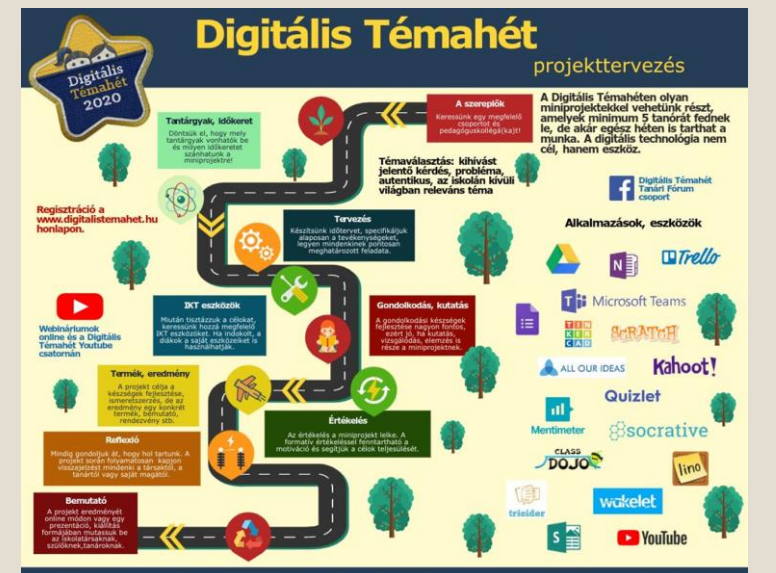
Digitális Témahét 2020

Digitális Témahét

projekttervezés

A szereplők

Keressünk egy megfelelő csoportot és pedagóguskolléga(ka)t!

A Digitális Témahéten olyan miniprojektekkel vehetünk részt, amelyek minimum 5 tanórát fednek le, de akár egész héten is tarthat a munka. A digitális technológia nem cél, hanem eszköz.

Tantárgyak, időkeret

Döntsük el, hogy mely tantárgyak vonhatók be és milyen időkeret szánhatunk a miniprojektre!

Témaválasztás: kihívást jelentő kérdés, probléma, autentikus, az iskolán kívüli világban releváns téma

Regisztráció a www.digitalistemahet.hu honlapon.

Digitális Témahét Tanári Fórum csoport

Tervezés

Készítsünk idővtervet, specifikáljuk alaposan a tevékenységeket, legyen mindenkinek pontosan meghatározott feladata.

Alkalmazások, eszközök

Trello

Microsoft Teams

Webináriumok online és a Digitális Témahét Youtube csatornán

IKT eszközök

Miután tisztázzuk a célokat, keressünk hozzá megfelelő IKT eszközöket. Ha indokolt, a diákok a saját eszközeiket is használhatják.

Gondolkodás, kutatás

A gondolkodási készségek fejlesztése nagyon fontos, ezért jó, ha kutatás, vizsgálódás, elemzés is része a miniprojektnek.

TINKERCAD

SCRATCH

ALL OUR IDEAS

Kahoot!

Termék, eredmény

A projekt célja a készségek fejlesztése, ismeretszerzés, de az eredmény egy konkrét termék, bemutató, rendezvény stb.

Quizlet

Mentimeter

socrative

Értékelés

Az értékelés a miniprojekt lelke. A formatív értékelései fenntartható a motiváció és segítjük a célok teljesülését.

Reflexió

Mindig gondoljuk át, hogy hol tartunk. A projekt során folyamatosan kapjon visszajelzést mindenki a társaktól, a tanártól vagy saját magától.

CLASS DOJO

lino

Bemutató

A projekt eredményét online módon vagy egy prezentáció, kiállítás formájában mutassuk be az iskolatársaknak, szülőknek,tanároknak.

trisider

wakelet

YouTube